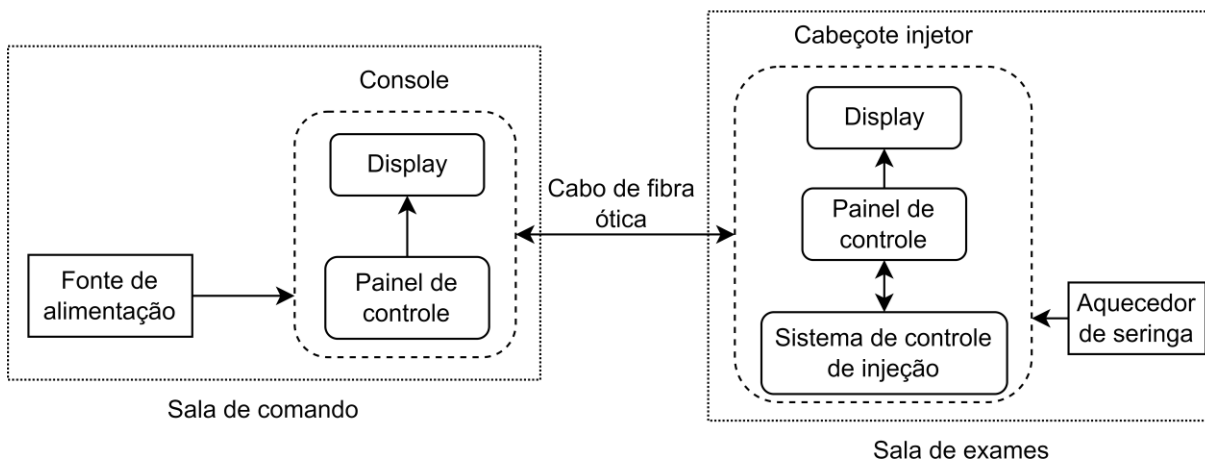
Console

Display

Fonte de alimentação

Painel de controle

Sala de comando

Cabo de fibra ótica

Cabeçote injetor

Display

Painel de controle

Sistema de controle de injeção

Aquecedor de seringa

Sala de exames